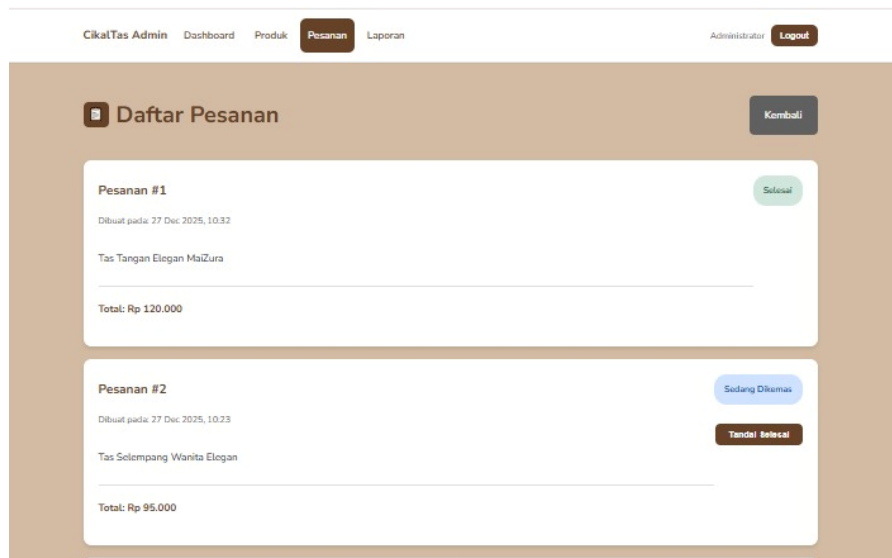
CikalTas Admin Dashboard Produk Pesanan Laporan

Administrator Logout

Daftar Pesanan

Kembali

Pesanan #1

Selesai

Dibuat pada: 27 Dec 2025, 10.32

Tas Tangan Elegan MaiZura

Total: Rp 120.000

Pesanan #2

Sedang Dikemas

Dibuat pada: 27 Dec 2025, 10.23

Tandai Selesai

Tas Selempang Wanita Elegan

Total: Rp 95.000